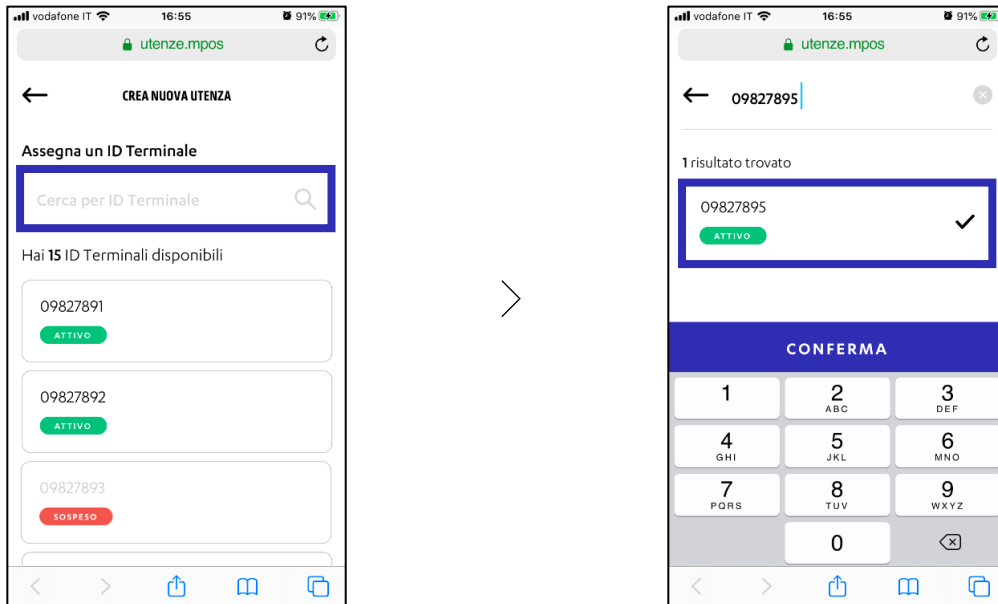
vodafone IT 16:55 91%

utenze.mpos

CREA NUOVA UTENZA

Assegna un ID Terminale

Cerca per ID Terminale

Hai **15** ID Terminali disponibili

09827891
ATTIVO

09827892
ATTIVO

09827893
SOSPESO

vodafone IT 16:55 91%

utenze.mpos

09827895

**1** risultato trovato

09827895
ATTIVO

CONFERMA

1
2 ABC
3 DEF
4 GHI
5 JKL
6 MNO
7 PQRS
8 TUV
9 WXYZ
0